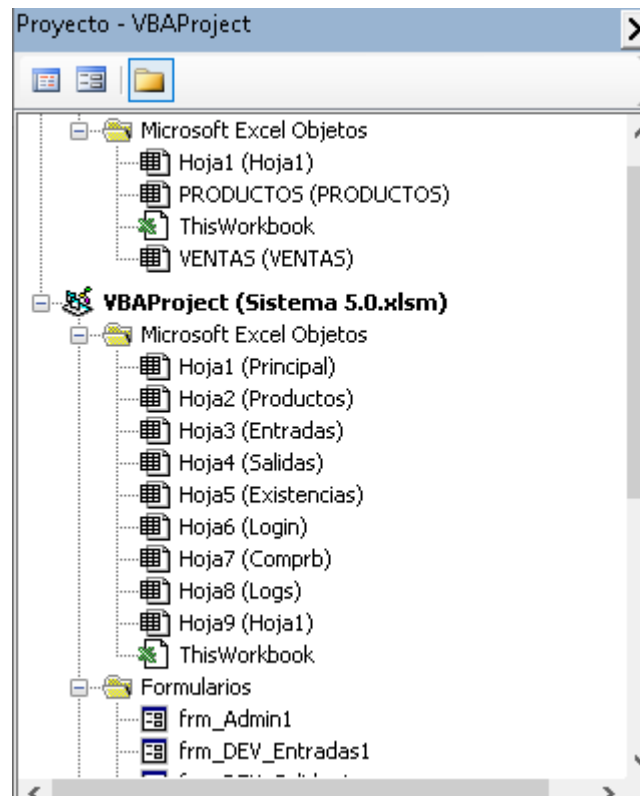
Proyecto - VBAProject

Microsoft Excel Objetos
Hoja1 (Hoja1)
PRODUCTOS (PRODUCTOS)
ThisWorkbook
VENTAS (VENTAS)
VBAProject (Sistema 5.0.xlsm)
Microsoft Excel Objetos
Hoja1 (Principal)
Hoja2 (Productos)
Hoja3 (Entradas)
Hoja4 (Salidas)
Hoja5 (Existencias)
Hoja6 (Login)
Hoja7 (Comprb)
Hoja8 (Logs)
Hoja9 (Hoja1)
ThisWorkbook
Formularios
frm_Admin1
frm_DEV_Entradas1
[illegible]